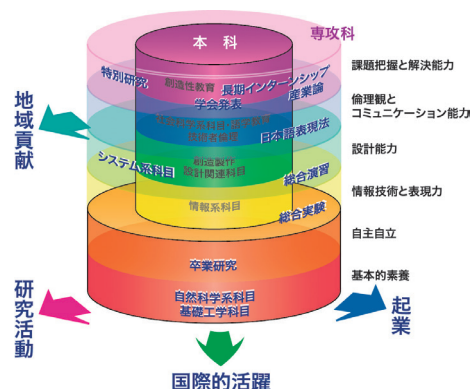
本 科

専攻科

特別研究

創造性教育

長期インターンシップ

学会発表

産業論

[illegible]

日本語表現法

システム系科目

創造製作

設計関連科目

総合演習

情報系科目

総合実験

卒業研究

自然科学系科目

基礎工学科目

課題把握と解決能力

倫理観と

コミュニケーション能力

設計能力

情報技術と表現力

自主自立

基本的素養

地域貢献

研究活動

起業

国際的活躍